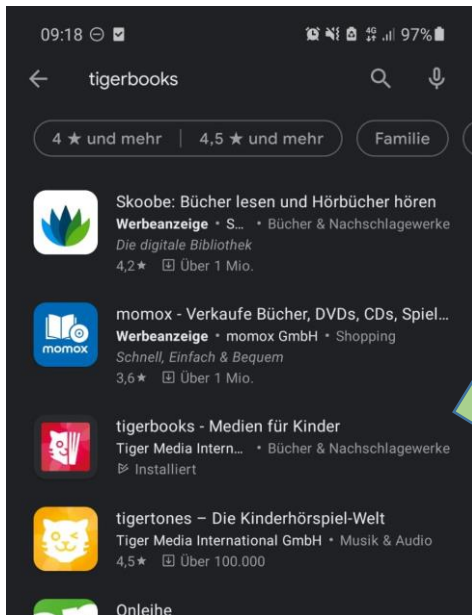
09:18 97%

tigerbooks

4 ★ und mehr | 4,5 ★ und mehr | Familie

Skoobe: Bücher lesen und Hörbücher hören
Werbeanzeige • S... • Bücher & Nachschlagewerke
Die digitale Bibliothek
4,2★ Über 1 Mio.

momox
momox - Verkaufe Bücher, DVDs, CDs, Spiel...
Werbeanzeige • momox GmbH • Shopping
Schnell, Einfach & Bequem
3,6★ Über 1 Mio.

tigerbooks - Medien für Kinder
Tiger Media Intern... • Bücher & Nachschlagewerke
Installiert

tigertones – Die Kinderhörspiel-Welt
Tiger Media International GmbH • Musik & Audio
4,5★ Über 100.000

Onleihe